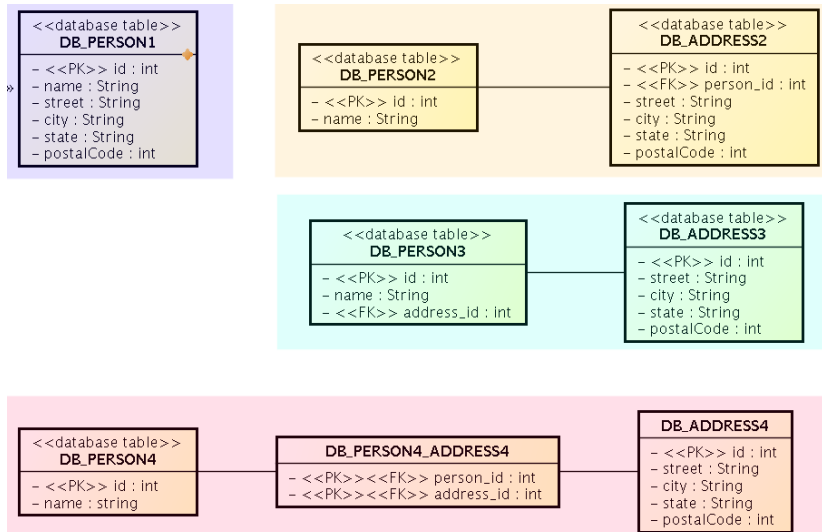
<<database table>>
DB_PERSON1

- <<PK>> id : int
- name : String
- street : String
- city : String
- state : String
- postalCode : int

<<database table>>
DB_PERSON2

- <<PK>> id : int
- name : String

<<database table>>
DB_ADDRESS2

- <<PK>> id : int
- <<FK>> person_id : int
- street : String
- city : String
- state : String
- postalCode : int

<<database table>>
DB_PERSON3

- <<PK>> id : int
- name : String
- <<FK>> address_id : int

<<database table>>
DB_ADDRESS3

- <<PK>> id : int
- street : String
- city : String
- state : String
- postalCode : int

<<database table>>
DB_PERSON4

- <<PK>> id : int
- name : string

DB_PERSON4_ADDRESS4

- <<PK>><<FK>> person_id : int
- <<PK>><<FK>> address_id : int

DB_ADDRESS4

- <<PK>> id : int
- street : String
- city : String
- state : String
- postalCode : int